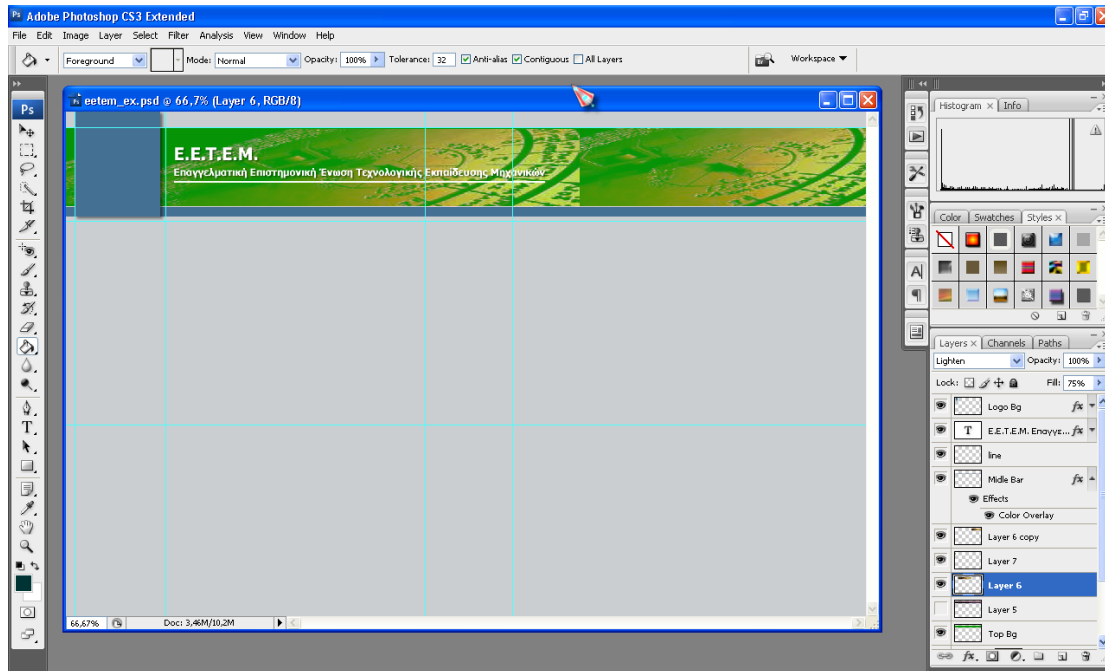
Adobe Photoshop CS3 Extended

File Edit Image Layer Select Filter Analysis View Window Help

Foreground Mode: Normal Opacity: 100% Tolerance: 32 Anti-alias Contiguous All Layers

Workspace

eetem_ex.psd @ 66,7% (Layer 6, RGB/8)

E.E.T.E.M.
Επαγγελματική Επιστημονική Ένωση Τεχνολογικής Εκπαίδευσης Μηχανικών

66,67% Doc: 3,46M/10,2M

Histogram Info

Color Swatches Styles

Layers Channels Paths

Lighten Opacity: 100%

Lock: Fill: 75%

Logo Bg
E.E.T.E.M. Επαγγε...
line
Midle Bar
Effects
Color Overlay
Layer 6 copy
Layer 7
Layer 6
Layer 5
Top Bg